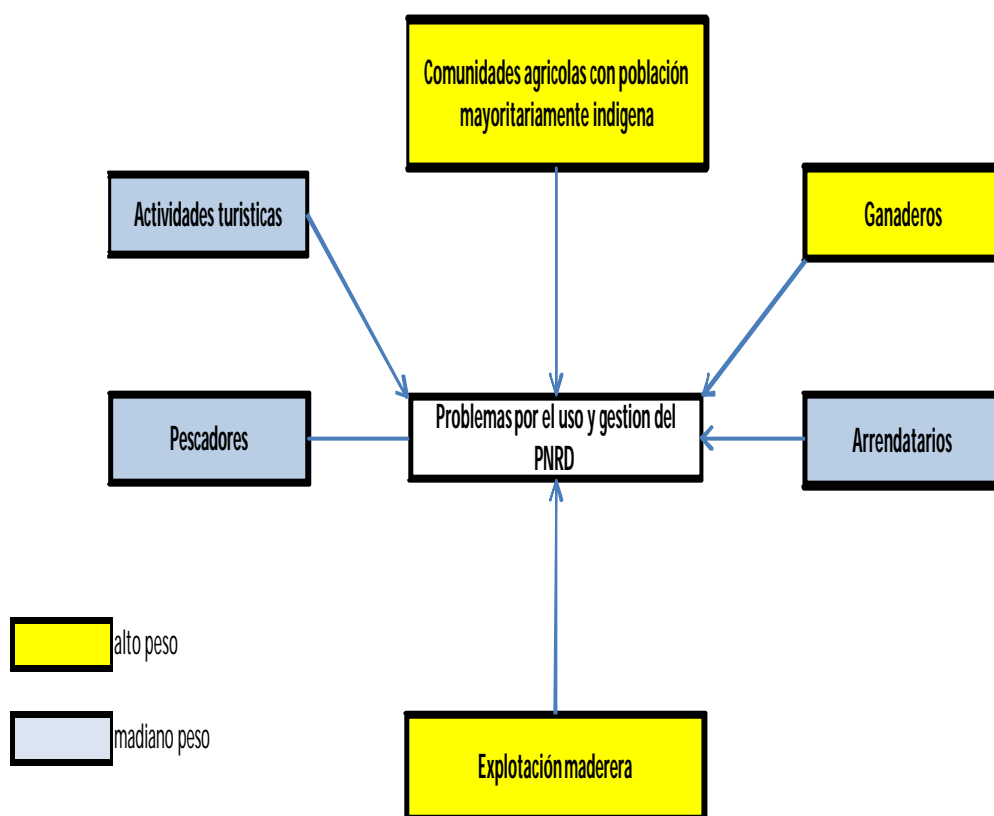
Comunidades agricolas con población mayoritariamente indigena

Actividades turisticas

Ganaderos

Pescadores

Problemas por el uso y gestion del PNRD

Arrendatarios

alto peso

madiano peso

Explotación maderera